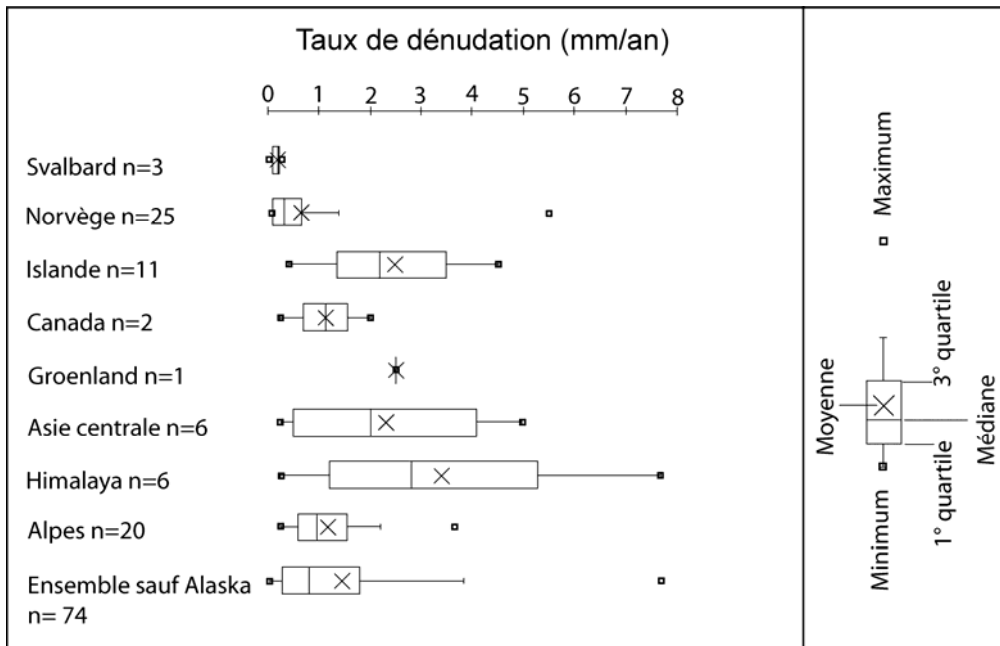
Taux de dénudation (mm/an)

0 1 2 3 4 5 6 7 8

Svalbard n=3
Norvège n=25
Islande n=11
Canada n=2
Groenland n=1
Asie centrale n=6
Himalaya n=6
Alpes n=20
Ensemble sauf Alaska n= 74

Maximum
3° quartile
Moyenne
Médiane
1° quartile
Minimum